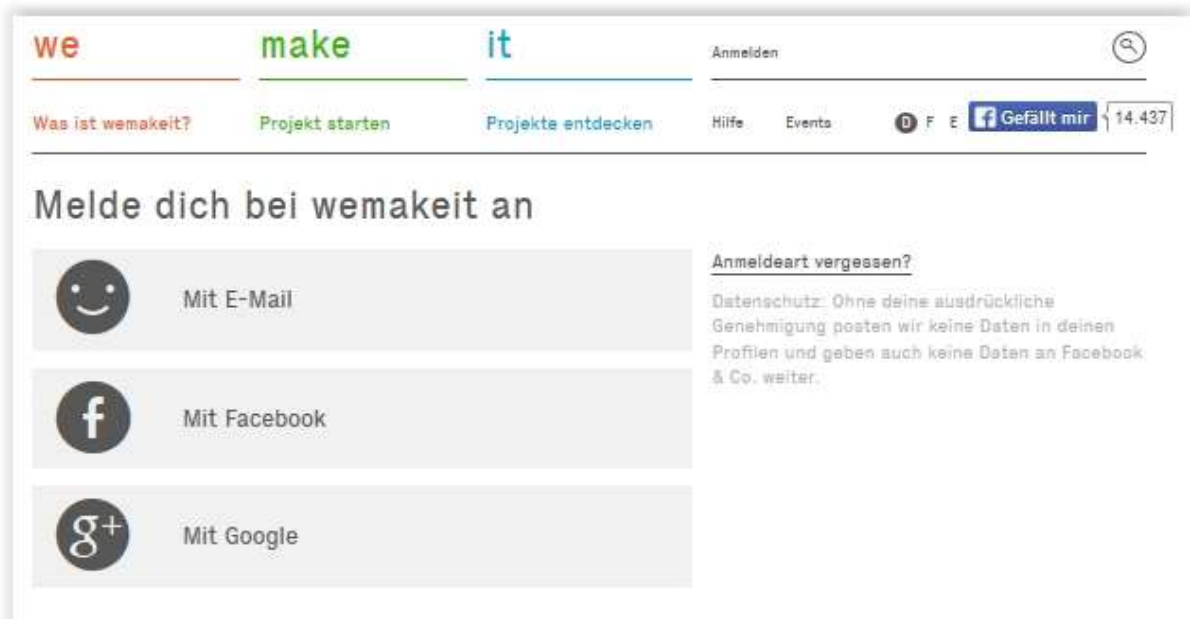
we make it

Anmelden

Was ist wemakeit? Projekt starten Projekte entdecken Hilfe Events D F E Gefällt mir 14.437

Melde dich bei wemakeit an

Mit E-Mail

Mit Facebook

Mit Google

Anmeldeart vergessen?

Datenschutz: Ohne deine ausdrückliche Genehmigung posten wir keine Daten in deinen Profilen und geben auch keine Daten an Facebook & Co. weiter.